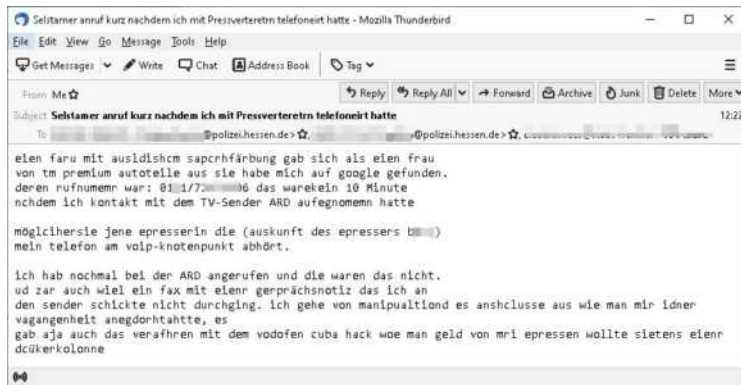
Selstamer anruf kurz nachdem ich mit Pressverteretrn telefoneirt hatte - Mozilla Thunderbird

File Edit View Go Message Tools Help

Get Messages | Write | Chat | Address Book | Tag

From Me | Reply | Reply All | Forward | Archive | Junk | Delete | More

Subject Selstamer anruf kurz nachdem ich mit Pressverteretrn telefoneirt hatte 12:2

To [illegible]@polizei.hessen.de>, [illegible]@polizei.hessen.de>, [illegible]

eien faru mit ausldishcm sapcrhfärbung gab sich als eien frau von tm premium autoteile aus sie habe mich auf google gefunden.
deren rufnumemr war: 01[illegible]1/7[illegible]6 das warekein 10 Minute nchdem ich kontakt mit dem TV-Sender ARD aufegnomemn hatte

möglichersie jene epresserin die (auskunft des epressers b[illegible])
mein telefon am voip-knotenpunkt abhört.

ich hab nochmal bei der ARD angerufen und die waren das nicht.
ud zar auch wlel ein fax mit elenr gerpächsnotiz das ich an den sender schickte nicht durchgíng. ich gehe von manipualtiond es anshclusse aus wie man mir idner vagangenheit anegdorhtahtte, es gab aja auch das verafhren mit dem vodofen cuba hack woe man geld von mri epressen wollte sietens elenr dcükerkolonne